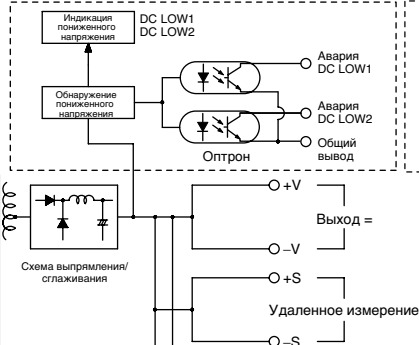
Индикация пониженного напряжения

DC LOW1
DC LOW2

Обнаружение пониженного напряжения

Авария DC LOW1

Авария DC LOW2

Общий вывод

Оптрон

+V

Выход =

–V

Схема выпрямления/ сглаживания

+S

Удаленное измерение

–S